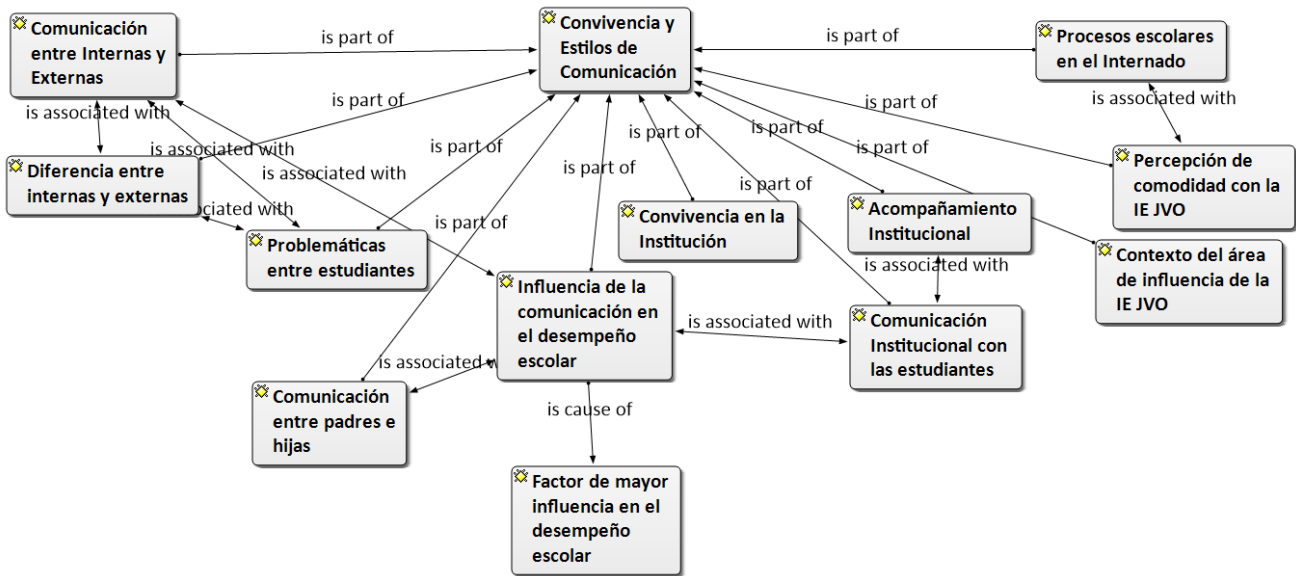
Comunicación entre Internas y Externas

is part of

Convivencia y Estilos de Comunicación

is part of

Procesos escolares en el Internado

is associated with

is part of

is associated with

is part of

is part of

Diferencia entre internas y externas

is associated with

is associated with

is part of

is part of

is part of

is part of

Percepción de comodidad con la IE JVO

is part of

is part of

ociated with

Convivencia en la Institución

Acompañamiento Institucional

Problemáticas entre estudiantes

Contexto del área de influencia de la IE JVO

is associated with

Influencia de la comunicación en el desempeño escolar

is associated with

Comunicación Institucional con las estudiantes

is associated wi

Comunicación entre padres e hijas

is cause of

Factor de mayor influencia en el desempeño escolar